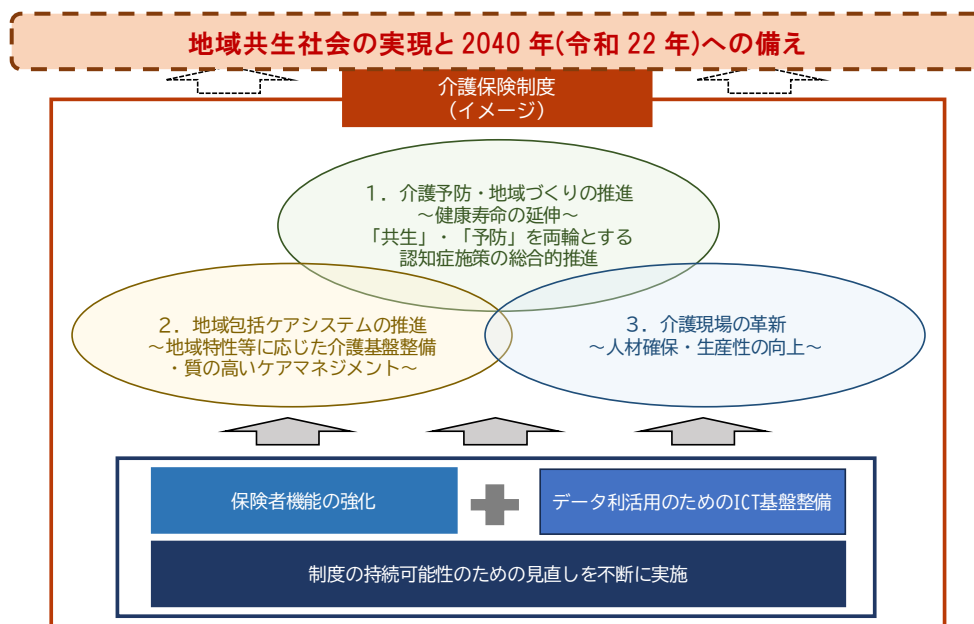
地域共生社会の実現と 2040 年(令和 22 年)への備え

介護保険制度
(イメージ)

1. 介護予防・地域づくりの推進
～健康寿命の延伸～
「共生」・「予防」を両輪とする
認知症施策の総合的推進

2. 地域包括ケアシステムの推進
～地域特性等に応じた介護基盤整備
・質の高いケアマネジメント～

3. 介護現場の革新
～人材確保・生産性の向上～

保険者機能の強化

データ利活用のためのICT基盤整備

制度の持続可能性のための見直しを不断に実施